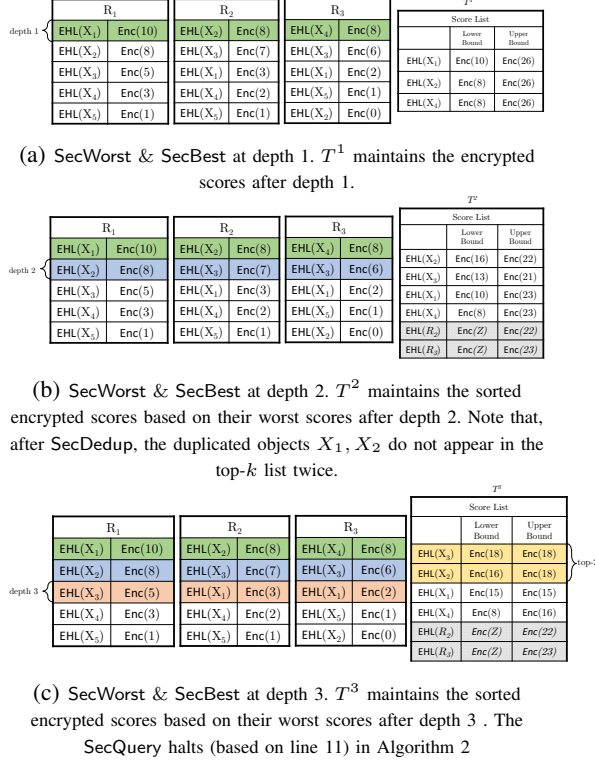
| $R_1$ | |
|---|---|
| EHL($X_1$) | Enc(10) |
| EHL($X_2$) | Enc(8) |
| EHL($X_3$) | Enc(5) |
| EHL($X_4$) | Enc(3) |
| EHL($X_5$) | Enc(1) |

depth 1

| $R_2$ | |
|---|---|
| EHL($X_2$) | Enc(8) |
| EHL($X_3$) | Enc(7) |
| EHL($X_1$) | Enc(3) |
| EHL($X_4$) | Enc(2) |
| EHL($X_5$) | Enc(1) |

| $R_3$ | |
|---|---|
| EHL($X_4$) | Enc(8) |
| EHL($X_3$) | Enc(6) |
| EHL($X_1$) | Enc(2) |
| EHL($X_5$) | Enc(1) |
| EHL($X_2$) | Enc(0) |

$T^1$

| Score List | Lower Bound | Upper Bound |
|---|---|---|
| EHL($X_1$) | Enc(10) | Enc(26) |
| EHL($X_2$) | Enc(8) | Enc(26) |
| EHL($X_4$) | Enc(8) | Enc(26) |

(a) SecWorst & SecBest at depth 1. $T^1$ maintains the encrypted scores after depth 1.

| $R_1$ | |
|---|---|
| EHL($X_1$) | Enc(10) |
| EHL($X_2$) | Enc(8) |
| EHL($X_3$) | Enc(5) |
| EHL($X_4$) | Enc(3) |
| EHL($X_5$) | Enc(1) |

depth 2

| $R_2$ | |
|---|---|
| EHL($X_2$) | Enc(8) |
| EHL($X_3$) | Enc(7) |
| EHL($X_1$) | Enc(3) |
| EHL($X_4$) | Enc(2) |
| EHL($X_5$) | Enc(1) |

| $R_3$ | |
|---|---|
| EHL($X_4$) | Enc(8) |
| EHL($X_3$) | Enc(6) |
| EHL($X_1$) | Enc(2) |
| EHL($X_5$) | Enc(1) |
| EHL($X_2$) | Enc(0) |

$T^2$

| Score List | Lower Bound | Upper Bound |
|---|---|---|
| EHL($X_2$) | Enc(16) | Enc(22) |
| EHL($X_3$) | Enc(13) | Enc(21) |
| EHL($X_1$) | Enc(10) | Enc(23) |
| EHL($X_4$) | Enc(8) | Enc(23) |
| EHL($R_2$) | Enc(Z) | Enc(22) |
| EHL($R_3$) | Enc(Z) | Enc(23) |

(b) SecWorst & SecBest at depth 2. $T^2$ maintains the sorted encrypted scores based on their worst scores after depth 2. Note that, after SecDedup, the duplicated objects $X_1, X_2$ do not appear in the top-$k$ list twice.

| $R_1$ | |
|---|---|
| EHL($X_1$) | Enc(10) |
| EHL($X_2$) | Enc(8) |
| EHL($X_3$) | Enc(5) |
| EHL($X_4$) | Enc(3) |
| EHL($X_5$) | Enc(1) |

depth 3

| $R_2$ | |
|---|---|
| EHL($X_2$) | Enc(8) |
| EHL($X_3$) | Enc(7) |
| EHL($X_1$) | Enc(3) |
| EHL($X_4$) | Enc(2) |
| EHL($X_5$) | Enc(1) |

| $R_3$ | |
|---|---|
| EHL($X_4$) | Enc(8) |
| EHL($X_3$) | Enc(6) |
| EHL($X_1$) | Enc(2) |
| EHL($X_5$) | Enc(1) |
| EHL($X_2$) | Enc(0) |

$T^3$

| Score List | Lower Bound | Upper Bound |
|---|---|---|
| EHL($X_3$) | Enc(18) | Enc(18) |
| EHL($X_2$) | Enc(16) | Enc(18) |
| EHL($X_1$) | Enc(15) | Enc(15) |
| EHL($X_4$) | Enc(8) | Enc(16) |
| EHL($R_2$) | Enc(Z) | Enc(22) |
| EHL($R_3$) | Enc(Z) | Enc(23) |

top-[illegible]

(c) SecWorst & SecBest at depth 3. $T^3$ maintains the sorted encrypted scores based on their worst scores after depth 3 . The SecQuery halts (based on line 11) in Algorithm 2